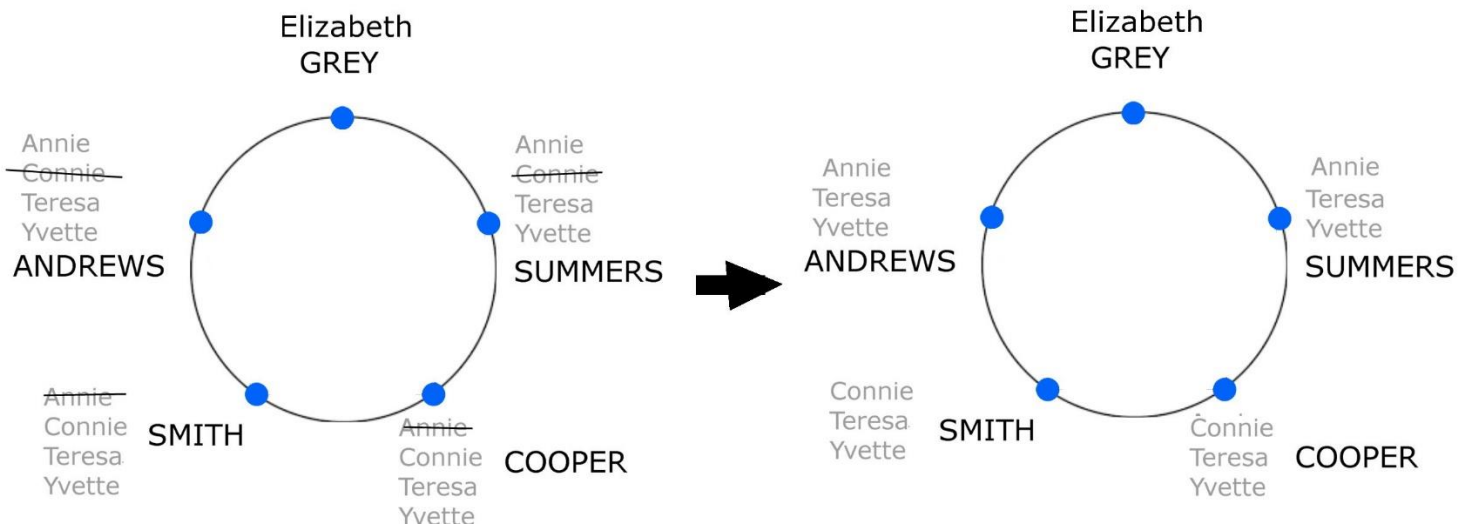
Elizabeth
GREY

Annie
Connie
Teresa
Yvette
ANDREWS

Annie
Connie
Teresa
Yvette
SUMMERS

Annie
Connie
Teresa
Yvette
SMITH

Annie
Connie
Teresa
Yvette
COOPER

Elizabeth
GREY

Annie
Teresa
Yvette
ANDREWS

Annie
Teresa
Yvette
SUMMERS

Connie
Teresa
Yvette
SMITH

Connie
Teresa
Yvette
COOPER